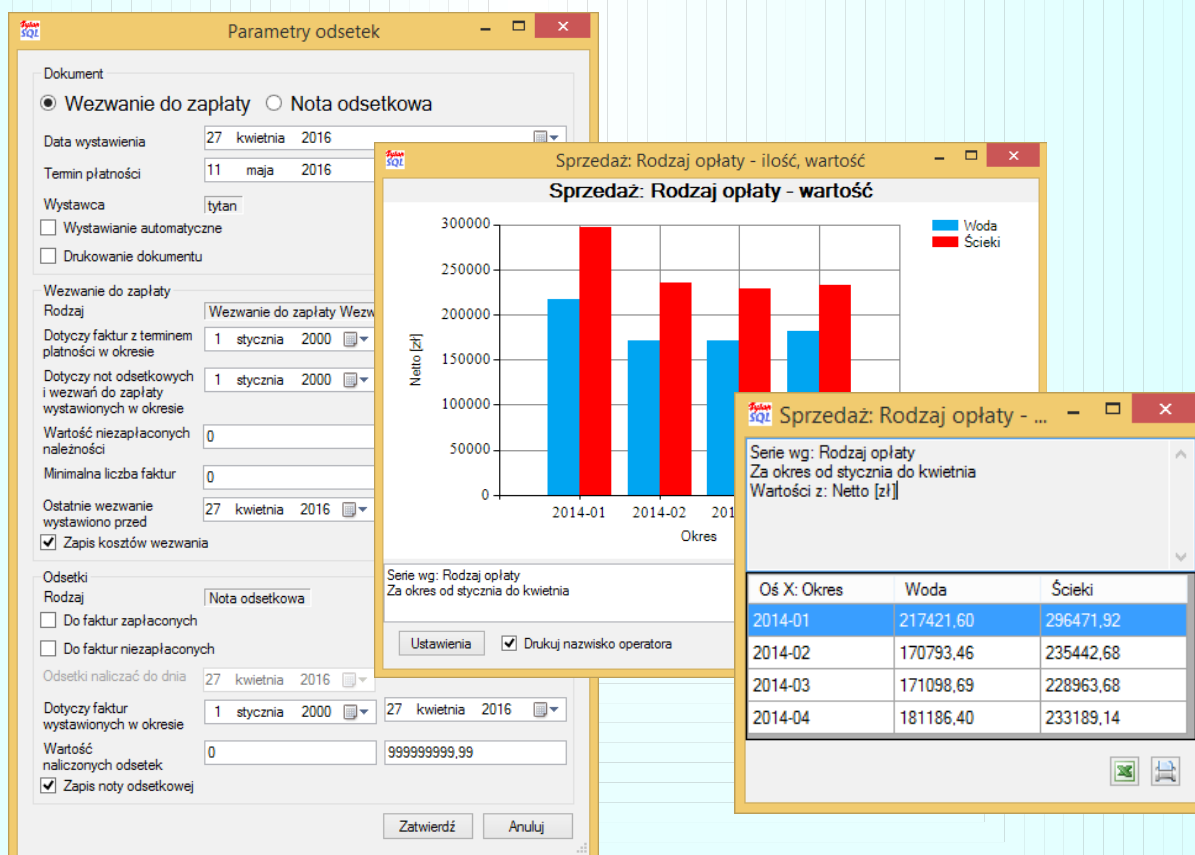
Tytan SQL

Parametry odsetek

Dokument

Wezwanie do zapłaty
Nota odsetkowa

Data wystawienia 27 kwietnia 2016

Termin płatności 11 maja 2016

Wystawca tytan

Wystawianie automatyczne

Drukowanie dokumentu

Wezwanie do zapłaty

Rodzaj Wezwanie do zapłaty Wezw

Dotyczy faktur z terminem płatności w okresie 1 stycznia 2000

Dotyczy not odsetkowych i wezwań do zapłaty wystawionych w okresie 1 stycznia 2000

Wartość niezapłaconych należności 0

Minimalna liczba faktur 0

Ostatnie wezwanie wystawiono przed 27 kwietnia 2016

Zapis kosztów wezwania

Odsetki

Rodzaj Nota odsetkowa

Do faktur zapłaconych

Do faktur niezapłaconych

Odsetki naliczać do dnia 27 kwietnia 2016

Dotyczy faktur wystawionych w okresie 1 stycznia 2000 27 kwietnia 2016

Wartość naliczonych odsetek 0 999999999,99

Zapis noty odsetkowej

Zatwierdź Anuluj

Tytan SQL

Sprzedaż: Rodzaj opłaty - ilość, wartość

Sprzedaż: Rodzaj opłaty - wartość

Woda
Ścieki

300000
250000
200000
150000
100000
50000
0

Netto [zł]

2014-01 2014-02 201

Okres

Serie wg: Rodzaj opłaty
Za okres od stycznia do kwietnia

Ustawienia
Drukuj nazwisko operatora

Tytan SQL

Sprzedaż: Rodzaj opłaty - ...

Serie wg: Rodzaj opłaty
Za okres od stycznia do kwietnia
Wartości z: Netto [zł]

| Oś X: Okres | Woda | Ścieki |
|---|---|---|
| 2014-01 | 217421,60 | 296471,92 |
| 2014-02 | 170793,46 | 235442,68 |
| 2014-03 | 171098,69 | 228963,68 |
| 2014-04 | 181186,40 | 233189,14 |